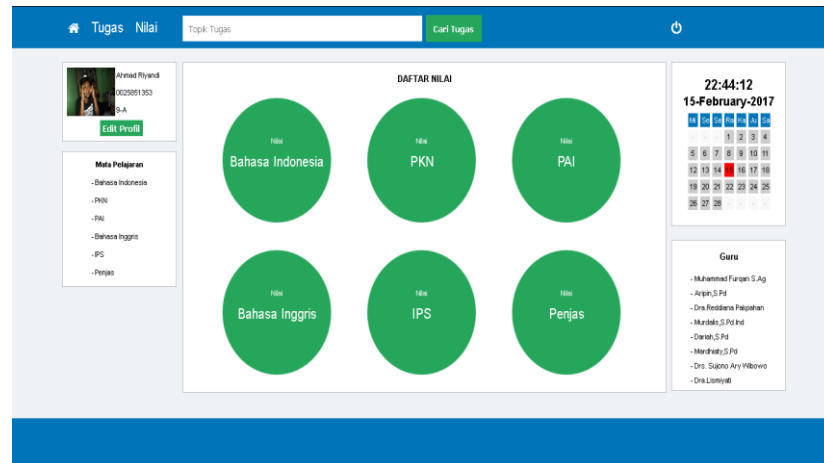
Tugas Nilai

Topik Tugas

Cari Tugas

Ahmad Riyandi
0029851353
9-A

Edit Profil

Mata Pelajaran
- Bahasa Indonesia
- PKN
- PAI
- Bahasa Inggris
- IPS
- Penjas

DAFTAR NILAI

Nilai
Bahasa Indonesia

Nilai
PKN

Nilai
PAI

Nilai
Bahasa Inggris

Nilai
IPS

Nilai
Penjas

22:44:12
15-February-2017

| Mi | Se | Se | Ra | Ka | Ju | Sa |
|---|---|---|---|---|---|---|
| | | | 1 | 2 | 3 | 4 |
| 5 | 6 | 7 | 8 | 9 | 10 | 11 |
| 12 | 13 | 14 | 15 | 16 | 17 | 18 |
| 19 | 20 | 21 | 22 | 23 | 24 | 25 |
| 26 | 27 | 28 | | | | |

Guru
- Muhammad Furqan S.Ag
- Aripin,S.Pd
- Dra.Reddiana Paipahan
- Murdalis,S.Pd.Ind
- Dariah,S.Pd
- Mardhiaty,S.Pd
- Drs. Sujono Ary Wibowo
- Dra.Lismiyati